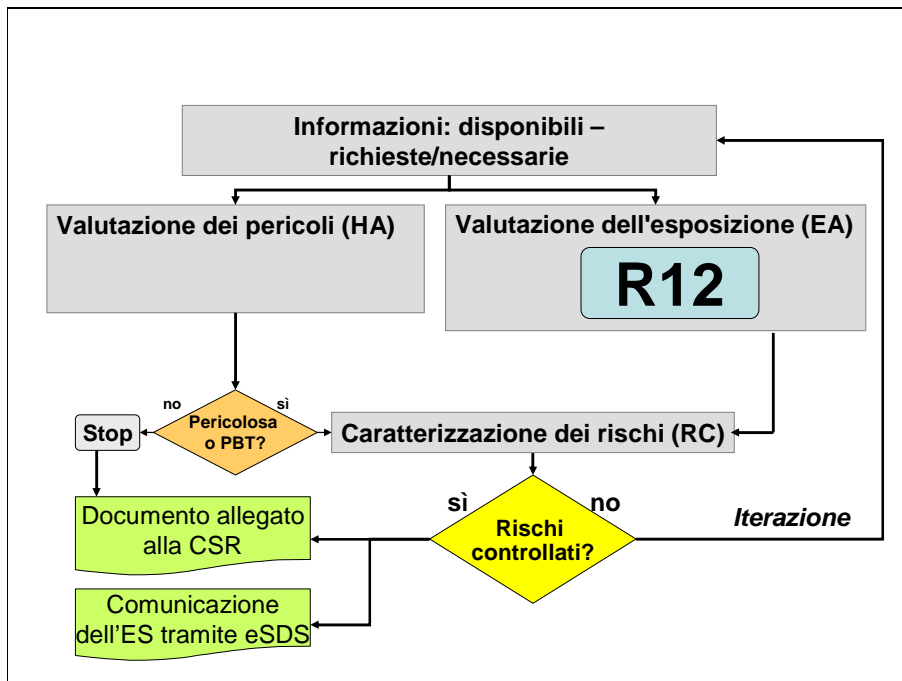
Informazioni: disponibili – richieste/necessarie

Valutazione dei pericoli (HA)

Valutazione dell'esposizione (EA)

R12

no

sì

Pericolosa o PBT?

Stop

Caratterizzazione dei rischi (RC)

sì

no

Rischi controllati?

Iterazione

Documento allegato alla CSR

Comunicazione dell’ES tramite eSDS